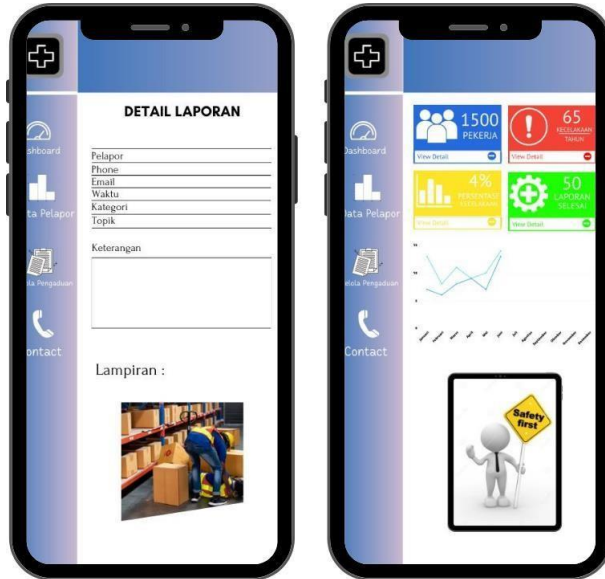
ashboard

ata Pelapor

elola Pengaduan

ontact

DETAIL LAPORAN

Pelapor
Phone
Email
Waktu
Kategori
Topik

Keterangan

Lampiran :

Dashboard

Data Pelapor

elola Pengaduan

Contact

1500 PEKERJA
View Detail

65 KECELAKAAN TAHUN
View Detail

4% PERSENTASE KECELAKAAN
View Detail

50 LAPORAN SELESAI
View Detail

Safety first